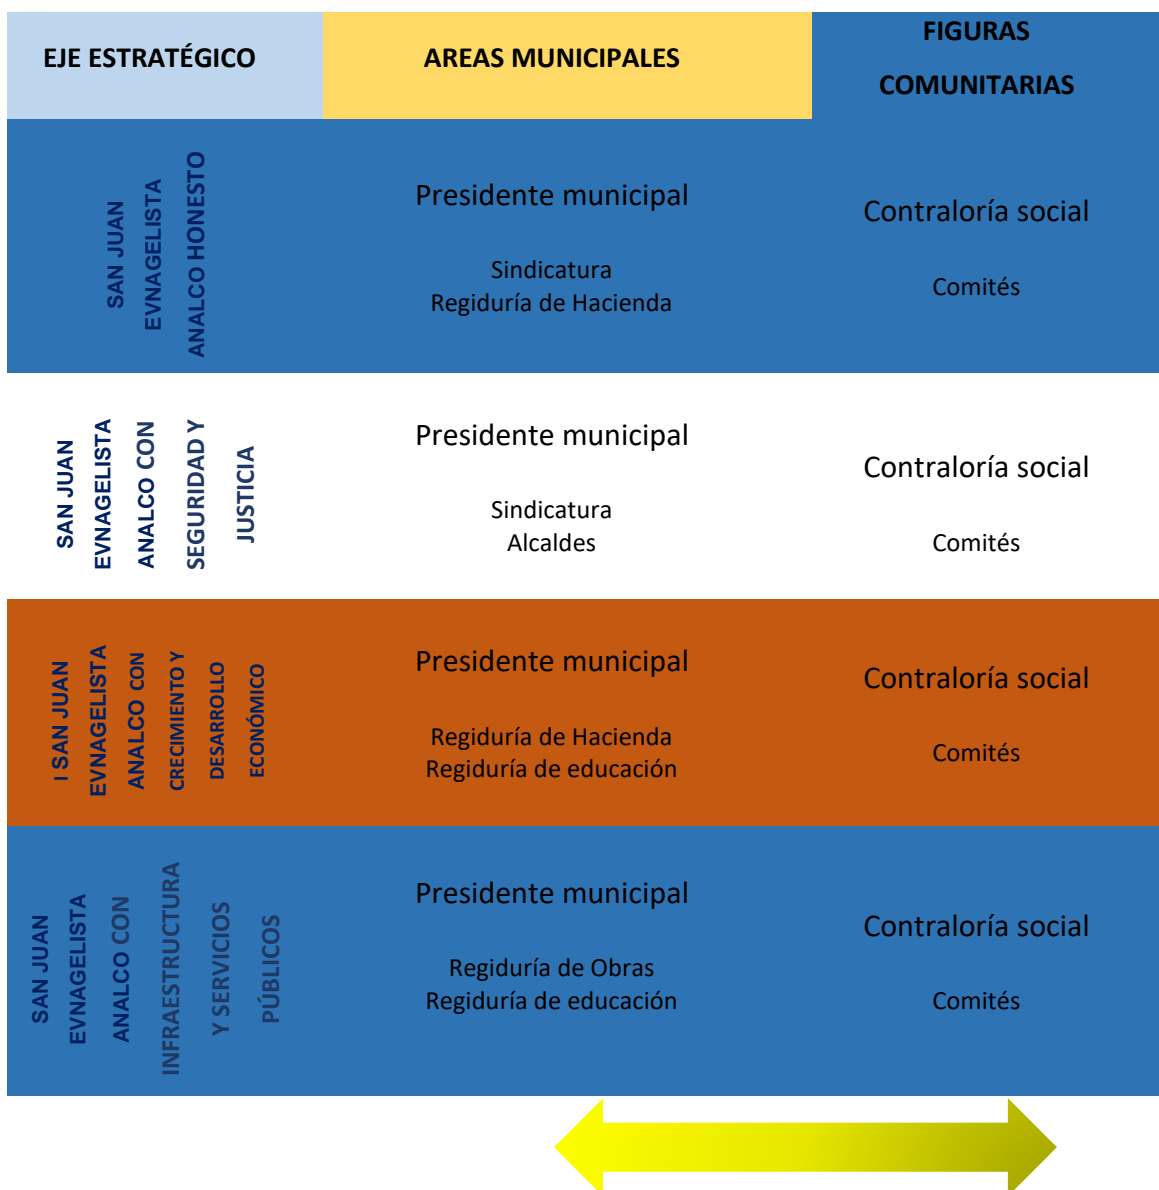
| EJE ESTRATÉGICO | AREAS MUNICIPALES | FIGURAS COMUNITARIAS |
|---|---|---|
| SAN JUAN EVNAGELISTA ANALCO HONESTO | Presidente municipal<br><br>Sindicatura<br>Regiduría de Hacienda | Contraloría social<br><br>Comités |
| SAN JUAN EVNAGELISTA ANALCO CON SEGURIDAD Y JUSTICIA | Presidente municipal<br><br>Sindicatura<br>Alcaldes | Contraloría social<br><br>Comités |
| I SAN JUAN EVNAGELISTA ANALCO CON CRECIMIENTO Y DESARROLLO ECONÓMICO | Presidente municipal<br><br>Regiduría de Hacienda<br>Regiduría de educación | Contraloría social<br><br>Comités |
| SAN JUAN EVNAGELISTA ANALCO CON INFRAESTRUCTURA Y SERVICIOS PÚBLICOS | Presidente municipal<br><br>Regiduría de Obras<br>Regiduría de educación | Contraloría social<br><br>Comités |